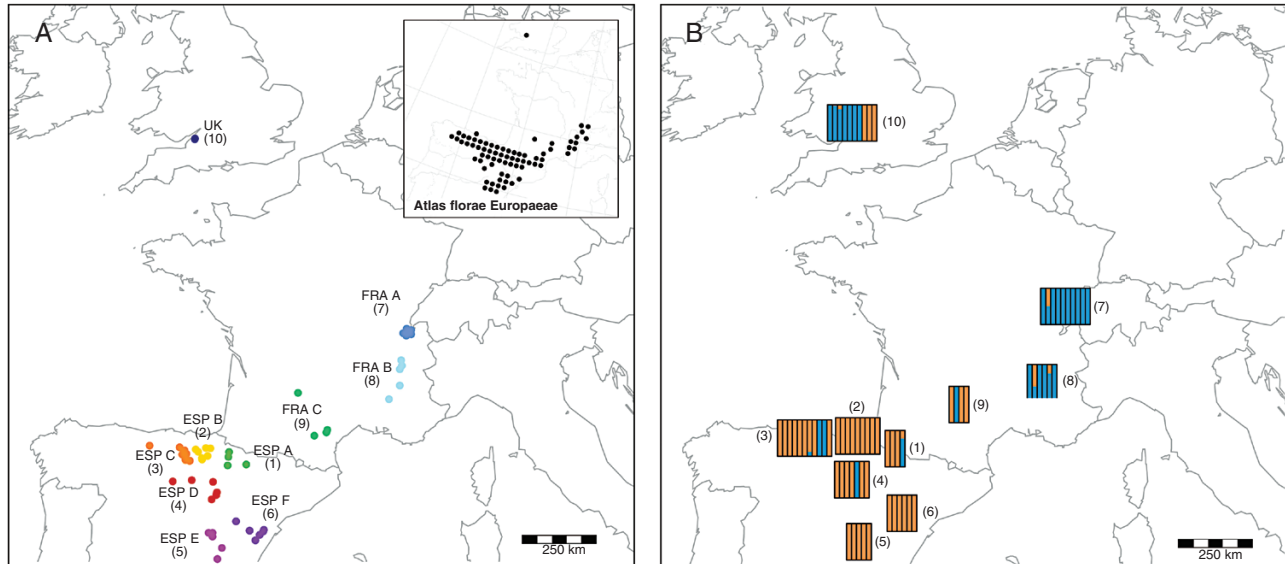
A

Atlas florae Europaeae

UK
(10)

FRA A
(7)

FRA B
(8)

FRA C
(9)

ESP B
(2)

ESP C
(3)

ESP A
(1)

ESP D
(4)

ESP F
(6)

ESP E
(5)

250 km

B

(10)

(7)

(8)

(9)

(2)

(3)

(1)

(4)

(6)

(5)

250 km